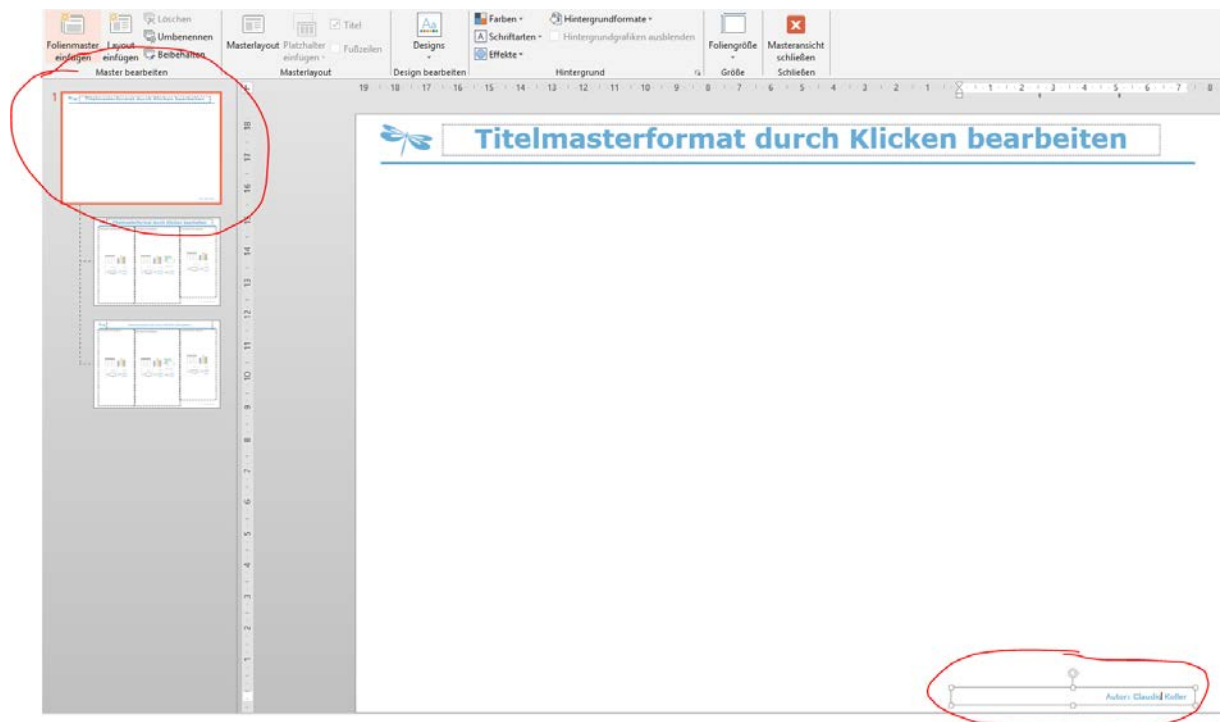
Folienmaster einfügen
Layout einfügen
Löschen
Umbenennen
Beibehalten
Master bearbeiten
Masterlayout
Platzhalter einfügen
Titel
Fußzeilen
Masterlayout
Designs
Design bearbeiten
Farben
Schriftarten
Effekte
Hintergrundformate
Hintergrundgrafiken ausblenden
Hintergrund
Foliengröße
Größe
Masteransicht schließen
Schließen

1

Titelmasterformat durch Klicken bearbeiten

Autor: Claudia Koller